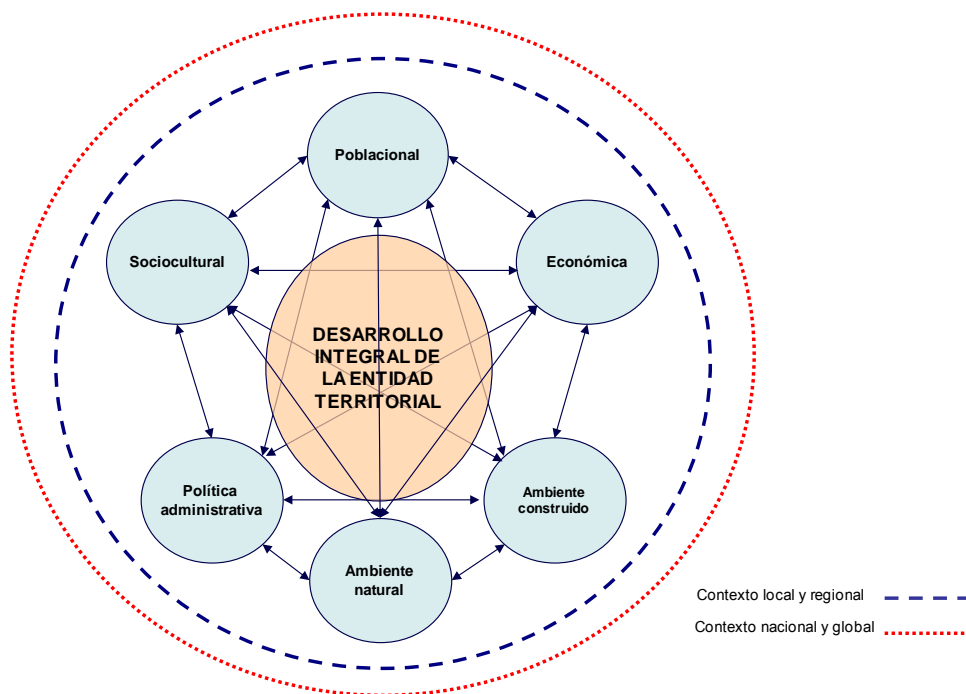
Poblacional

Sociocultural

Económica

DESARROLLO INTEGRAL DE LA ENTIDAD TERRITORIAL

Política administrativa

Ambiente construido

Ambiente natural

Contexto local y regional

Contexto nacional y global